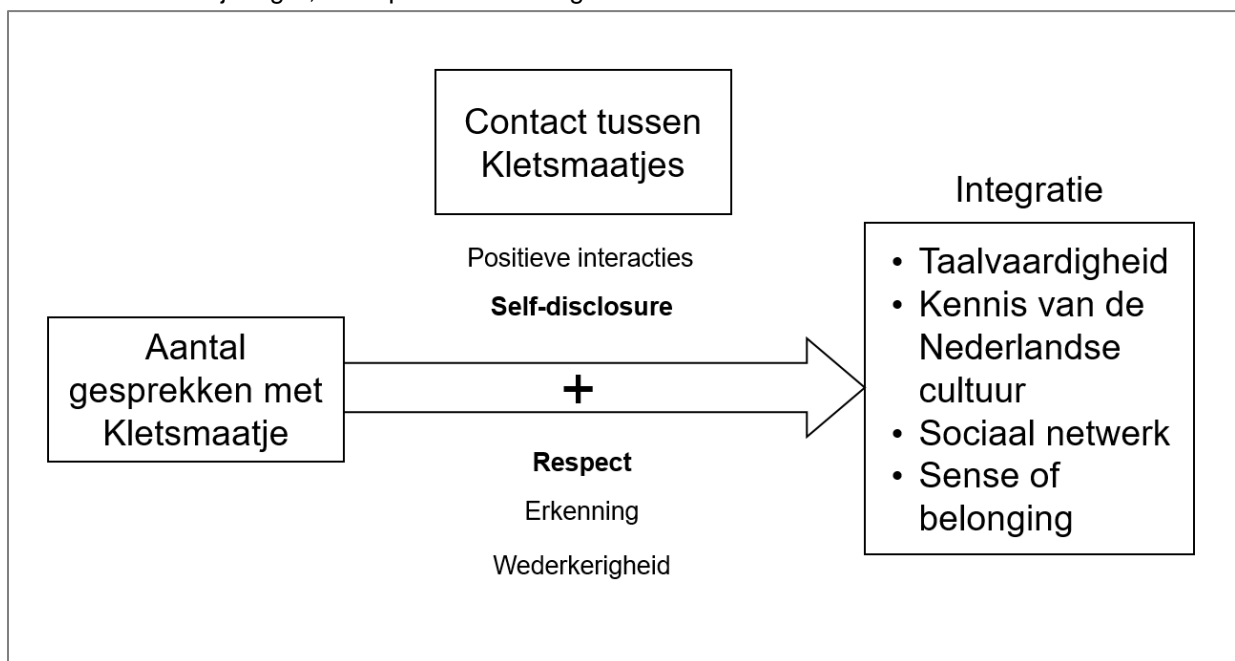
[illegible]

Contact tussen Kletsmaatjes

Integratie

Positieve interacties

**Self-disclosure**

Aantal gesprekken met Kletsmaatje

+

**Respect**

Erkenning

Wederkerigheid

- Taalvaardigheid
- Kennis van de Nederlandse cultuur
- Sociaal netwerk
- Sense of belonging